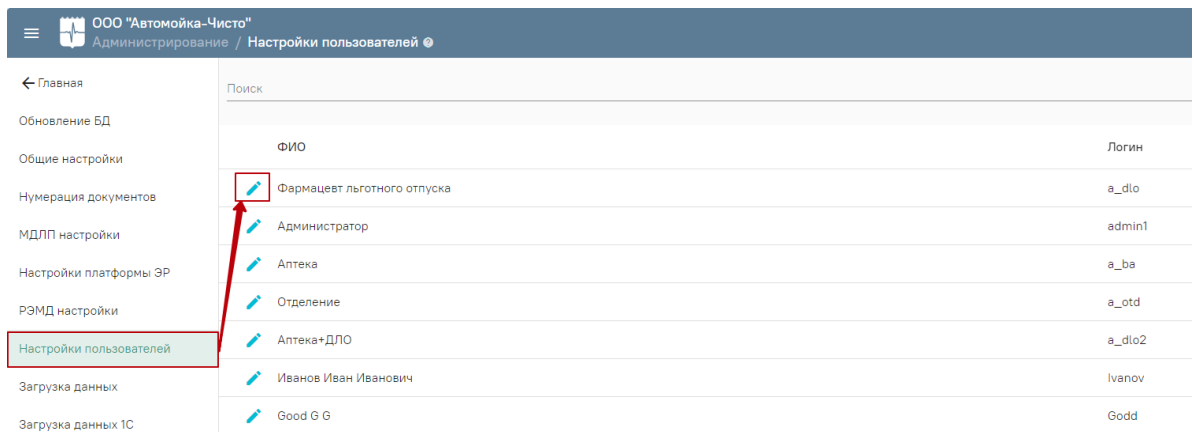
ООО "Автомойка-Чисто"
Администрирование / Настройки пользователей

← Главная
Обновление БД
Общие настройки
Нумерация документов
МДЛП настройки
Настройки платформы ЭР
РЭМД настройки
Настройки пользователей
Загрузка данных
Загрузка данных 1С

Поиск

| ФИО | Логин |
|---|---|
| Фармацевт льготного отпуска | a_dlo |
| Администратор | admin1 |
| Аптека | a_ba |
| Отделение | a_otd |
| Аптека+ДЛО | a_dlo2 |
| Иванов Иван Иванович | Ivanov |
| Good G G | Godd |